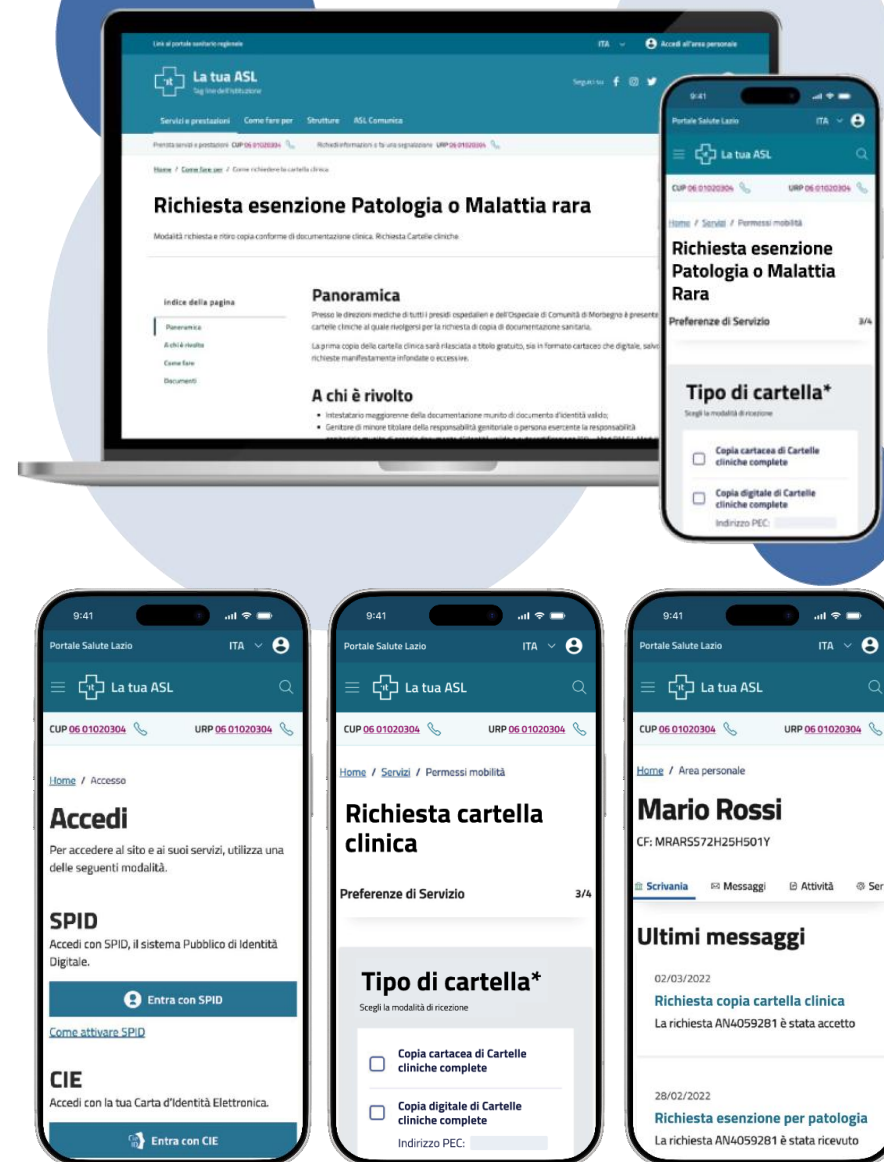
Link al portale sanitario regionale
ITA
Accedi all'area personale
La tua ASL
Tag line dell'istituzione
Seguici su
Servizi e prestazioni
Come fare per
Strutture
ASL Comunica
Prenota servizi e prestazioni CUP 06 01020304
Richiedi informazioni o fai una segnalazione URP 06 01020304
Home / Come fare per / Come richiedere la cartella clinica
Richiesta esenzione Patologia o Malattia rara
Modalità richiesta e ritiro copia conforme di documentazione clinica. Richiesta Cartelle cliniche.
Indice della pagina
Panoramica
A chi è rivolto
Come fare
Documenti
Panoramica
Presso le direzioni mediche di tutti i presidi ospedalieri e dell'Ospedale di Comunità di Morbegno è presente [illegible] cartelle cliniche al quale rivolgersi per la richiesta di copia di documentazione sanitaria.
La prima copia della cartella clinica sarà rilasciata a titolo gratuito, sia in formato cartaceo che digitale, salvo richieste manifestamente infondate o eccessive.
A chi è rivolto
• Intestatario maggiorenne della documentazione munito di documento d'identità valido;
• Genitore di minore titolare della responsabilità genitoriale o persona esercente la responsabilità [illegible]

9:41
Portale Salute Lazio
ITA
La tua ASL
CUP 06 01020304
URP 06 01020304
Home / Servizi / Permessi mobilità
Richiesta esenzione Patologia o Malattia Rara
Preferenze di Servizio
3/4
Tipo di cartella*
Scegli la modalità di ricezione
Copia cartacea di Cartelle cliniche complete
Copia digitale di Cartelle cliniche complete
Indirizzo PEC:

9:41
Portale Salute Lazio
ITA
La tua ASL
CUP 06 01020304
URP 06 01020304
Home / Accesso
Accedi
Per accedere al sito e ai suoi servizi, utilizza una delle seguenti modalità.
SPID
Accedi con SPID, il sistema Pubblico di Identità Digitale.
Entra con SPID
Come attivare SPID
CIE
Accedi con la tua Carta d'Identità Elettronica.
Entra con CIE

9:41
Portale Salute Lazio
ITA
La tua ASL
CUP 06 01020304
URP 06 01020304
Home / Servizi / Permessi mobilità
Richiesta cartella clinica
Preferenze di Servizio
3/4
Tipo di cartella*
Scegli la modalità di ricezione
Copia cartacea di Cartelle cliniche complete
Copia digitale di Cartelle cliniche complete
Indirizzo PEC:

9:41
Portale Salute Lazio
ITA
La tua ASL
CUP 06 01020304
URP 06 01020304
Home / Area personale
Mario Rossi
CF: MRARSS72H25H501Y
Scrivania
Messaggi
Attività
Ser
Ultimi messaggi
02/03/2022
Richiesta copia cartella clinica
La richiesta AN4059281 è stata accetto
28/02/2022
Richiesta esenzione per patologia
La richiesta AN4059281 è stata ricevuto